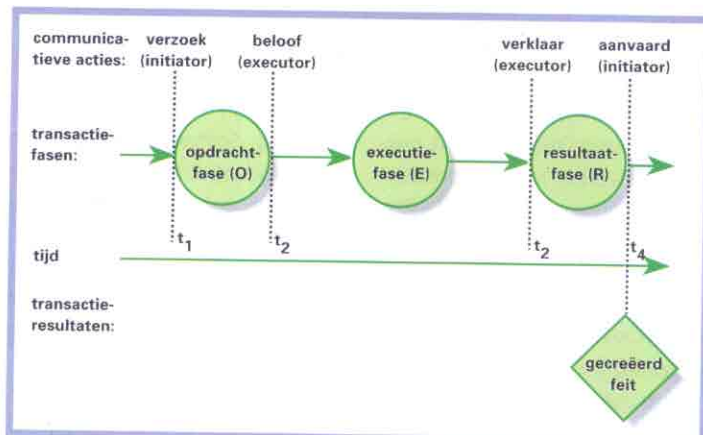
communicatieve acties:

verzoek (initiator)

beloof (executor)

verklaar (executor)

aanvaard (initiator)

transactiefasen:

opdrachtfase (O)

executiefase (E)

resultaatfase (R)

$t_1$

$t_2$

$t_2$

$t_4$

tijd

transactieresultaten:

gecreëerd feit